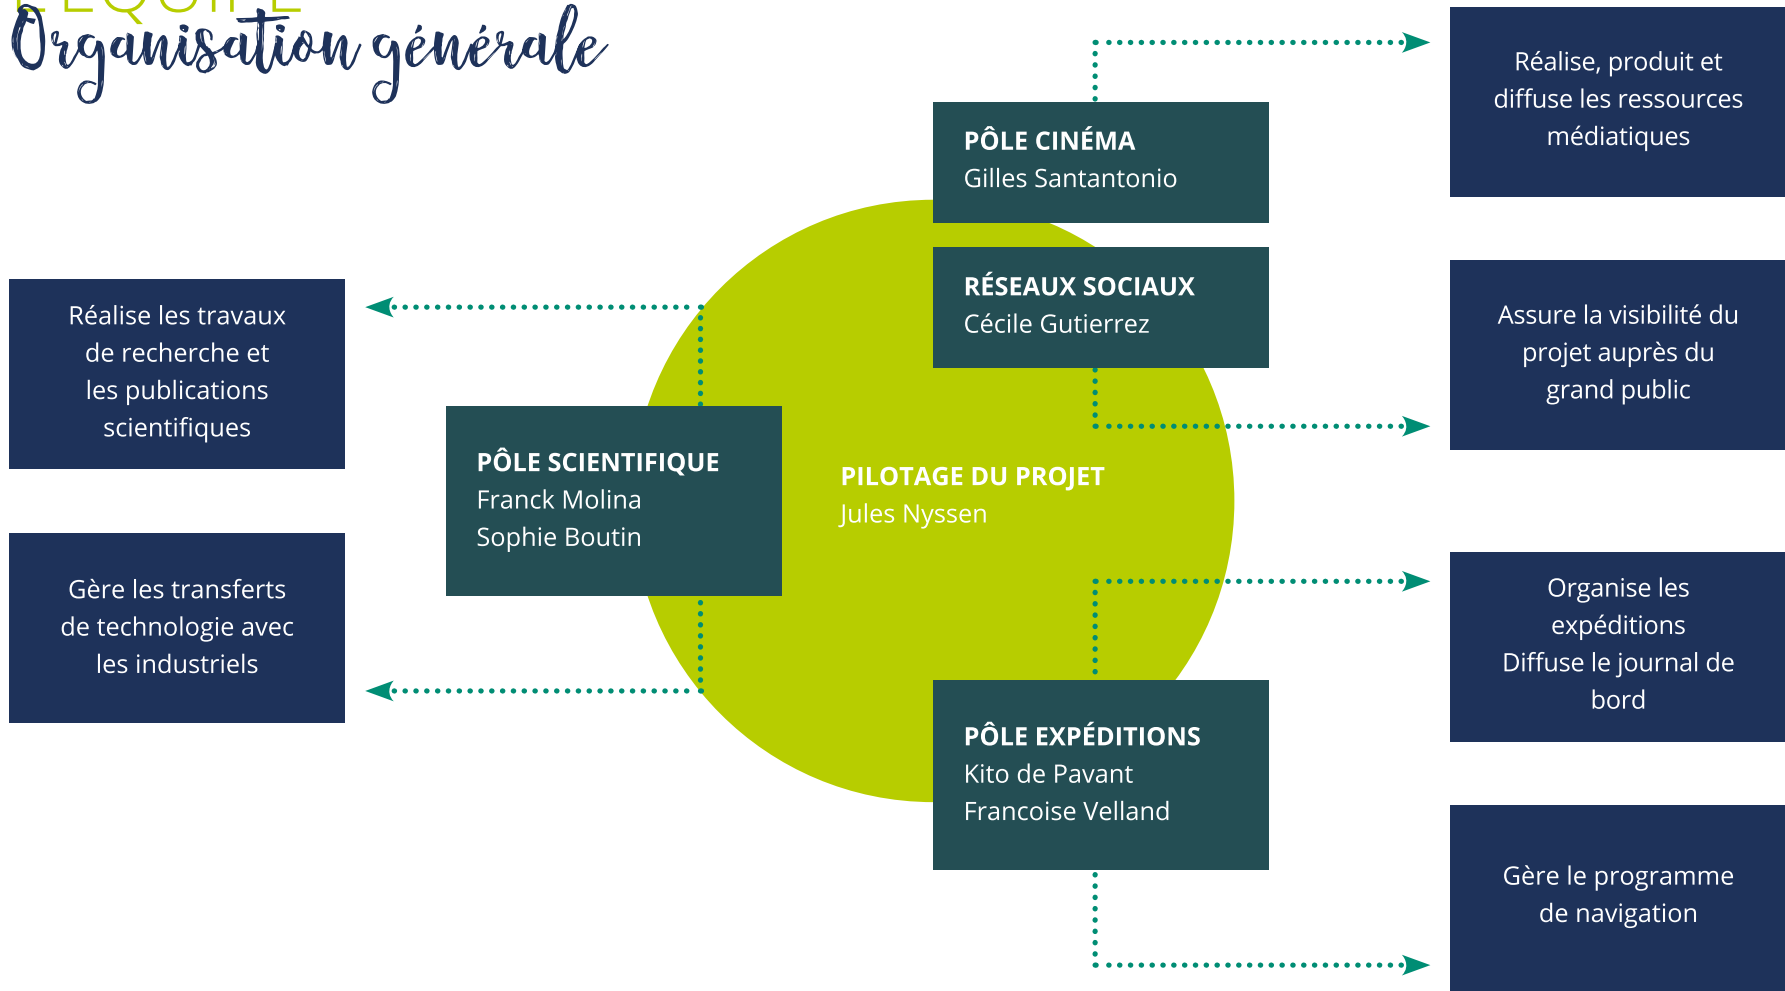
Organisation générale

PÔLE CINÉMA
Gilles Santantonio

Réalise, produit et diffuse les ressources médiatiques

RÉSEAUX SOCIAUX
Cécile Gutierrez

Assure la visibilité du projet auprès du grand public

Réalise les travaux de recherche et les publications scientifiques

PÔLE SCIENTIFIQUE
Franck Molina
Sophie Boutin

Gère les transferts de technologie avec les industriels

PILOTAGE DU PROJET
Jules Nyssen

Organise les expéditions
Diffuse le journal de bord

PÔLE EXPÉDITIONS
Kito de Pavant
Francoise Velland

Gère le programme de navigation